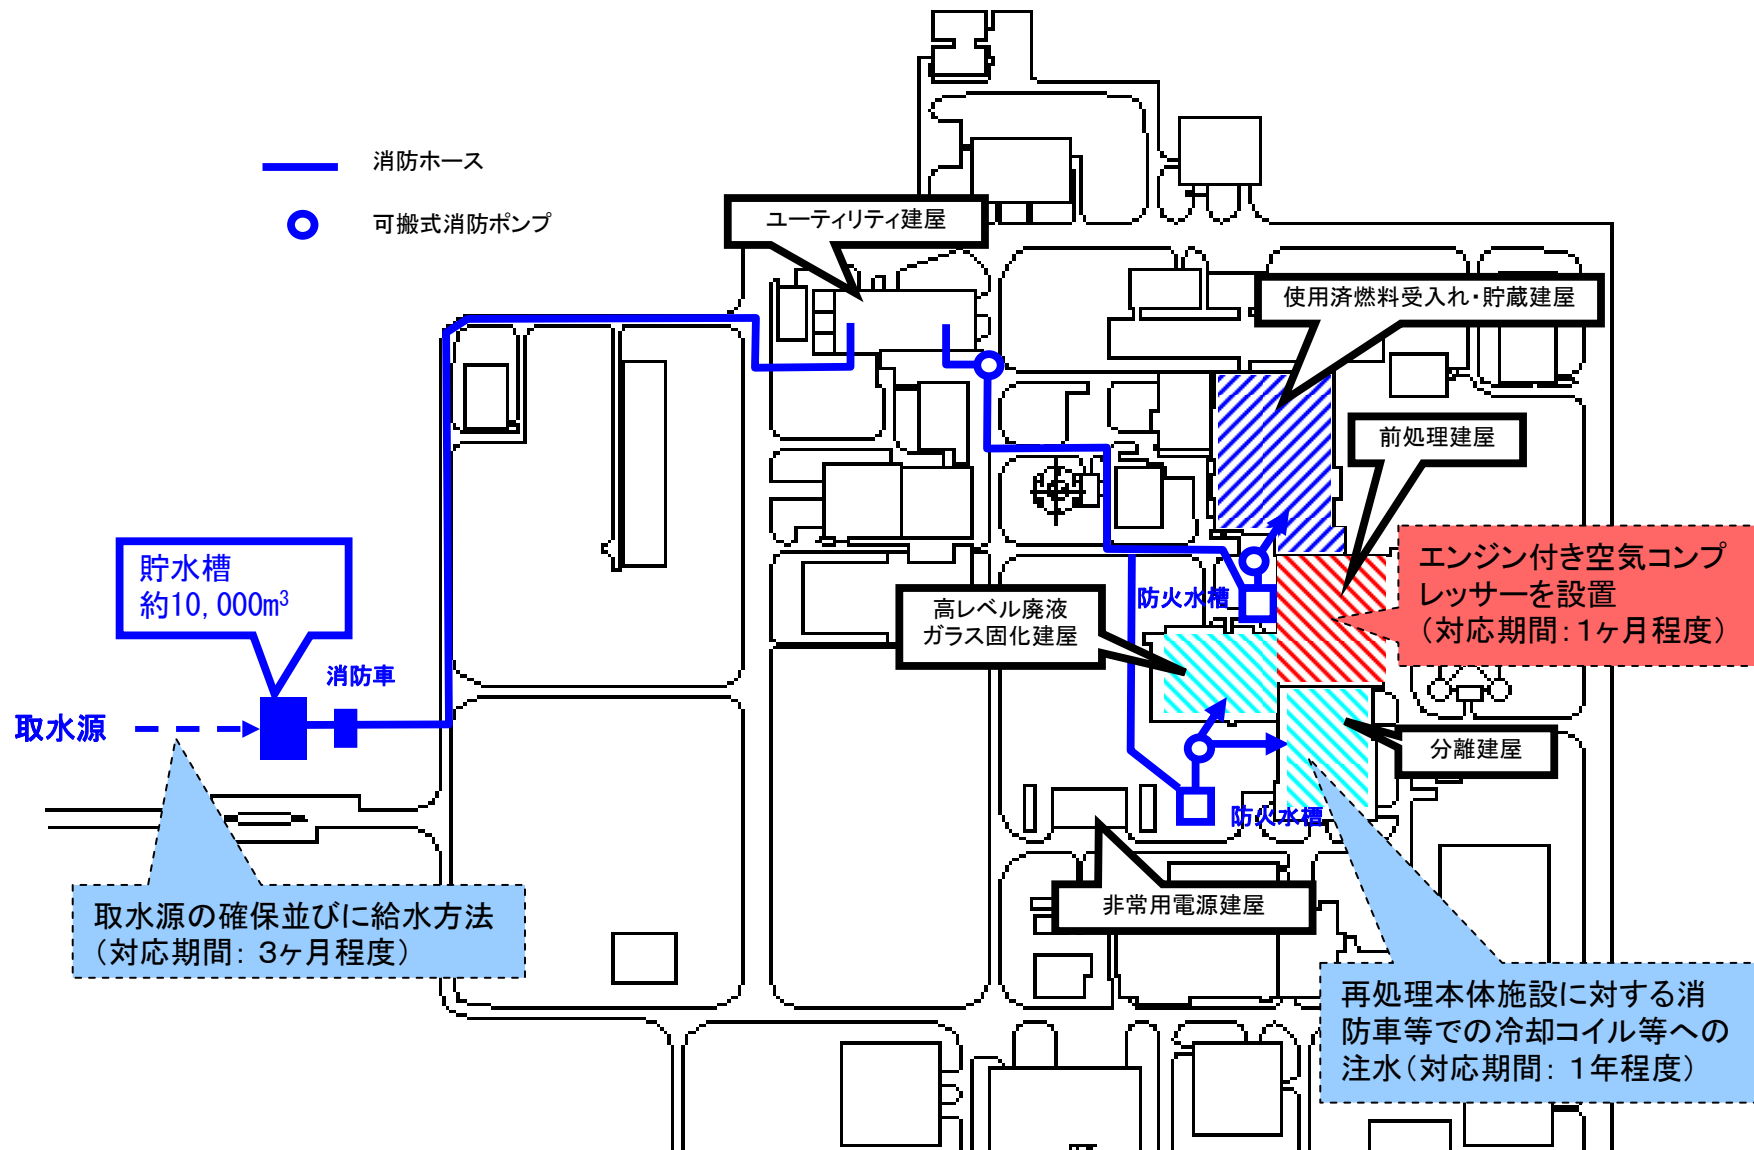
消防ホース

可搬式消防ポンプ

ユーティリティ建屋

使用済燃料受入れ・貯蔵建屋

前処理建屋

エンジン付き空気コンプレッサーを設置
（対応期間：1ヶ月程度）

貯水槽
約10, 000m$^3$

消防車

取水源

防火水槽

高レベル廃液ガラス固化建屋

分離建屋

防火水槽

非常用電源建屋

取水源の確保並びに給水方法
（対応期間：3ヶ月程度）

再処理本体施設に対する消防車等での冷却コイル等への注水（対応期間：1年程度）